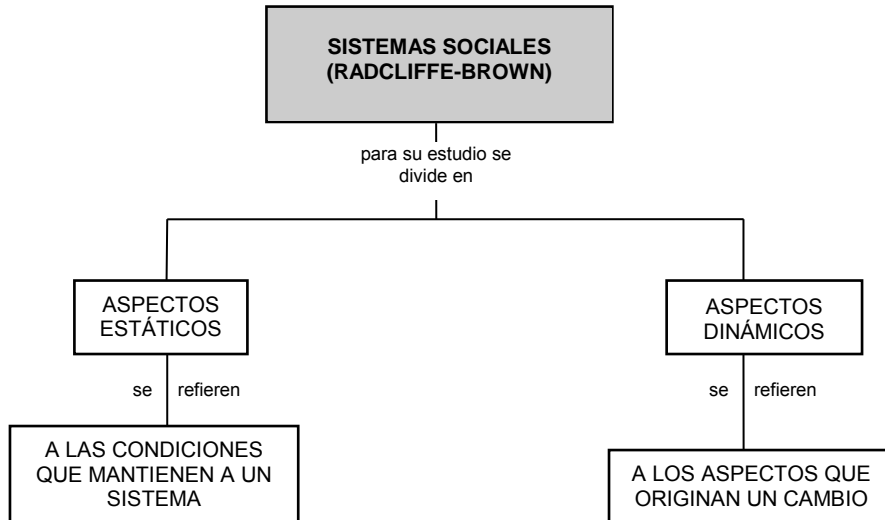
SISTEMAS SOCIALES
(RADCLIFFE-BROWN)

para su estudio se divide en

ASPECTOS ESTÁTICOS

se refieren

A LAS CONDICIONES QUE MANTIENEN A UN SISTEMA

ASPECTOS DINÁMICOS

se refieren

A LOS ASPECTOS QUE ORIGINAN UN CAMBIO